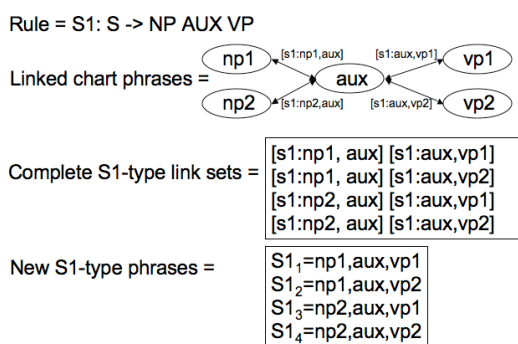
Rule = S1: S -> NP AUX VP

Linked chart phrases =

np1 [s1:np1,aux] aux [s1:aux,vp1] vp1

np2 [s1:np2,aux] [s1:aux,vp2] vp2

Complete S1-type link sets =
[s1:np1, aux] [s1:aux,vp1]
[s1:np1, aux] [s1:aux,vp2]
[s1:np2, aux] [s1:aux,vp1]
[s1:np2, aux] [s1:aux,vp2]

New S1-type phrases =
$S1_1$=np1,aux,vp1
$S1_2$=np1,aux,vp2
$S1_3$=np2,aux,vp1
$S1_4$=np2,aux,vp2